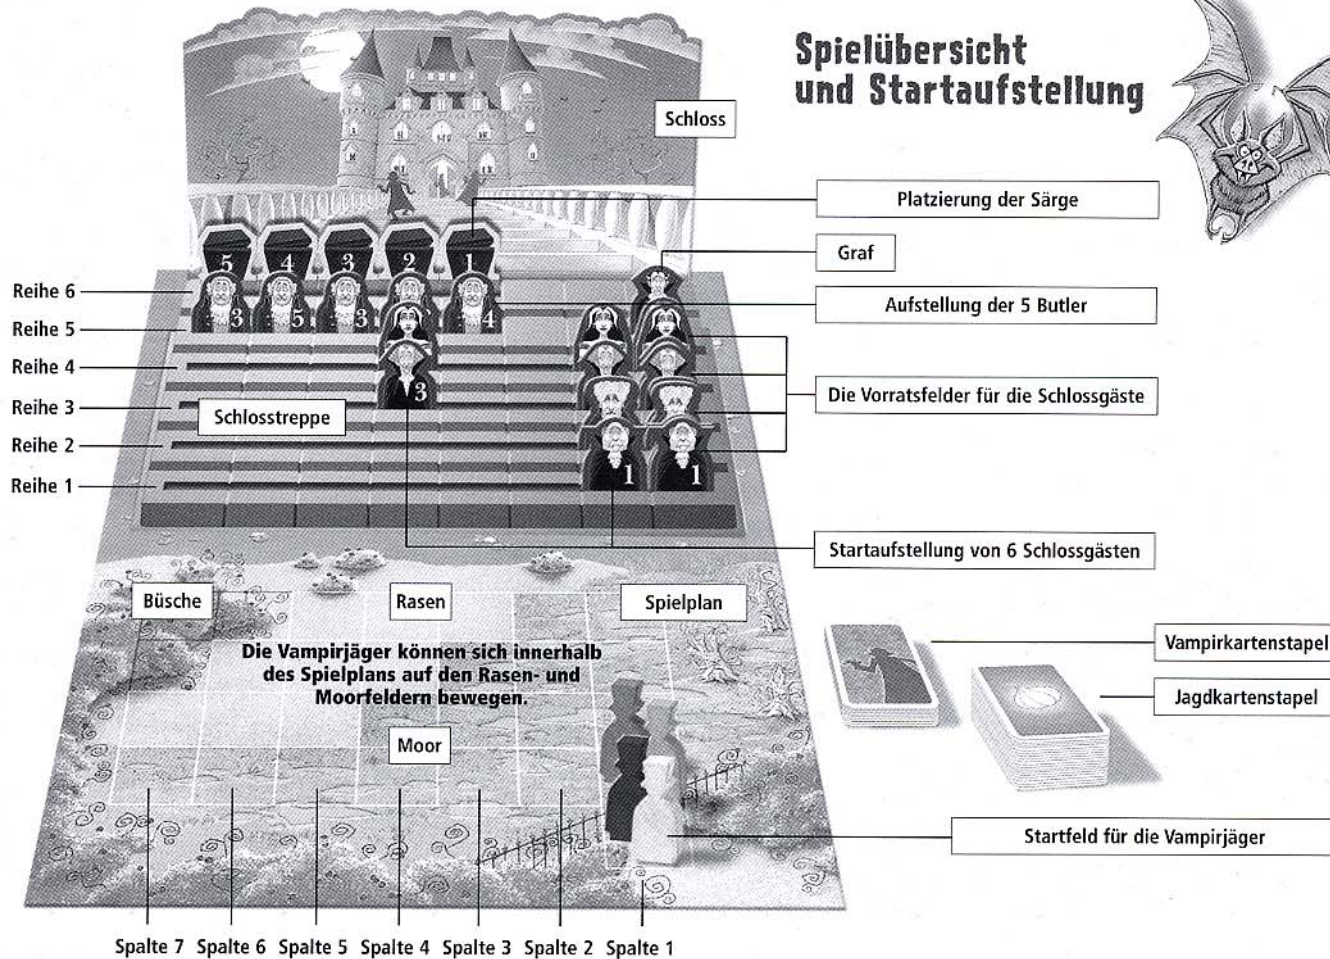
Spielübersicht und Startaufstellung

Schloss

Platzierung der Särge

Graf

Aufstellung der 5 Butler

Die Vorratsfelder für die Schlossgäste

Startaufstellung von 6 Schlossgästen

5 4 3 2 1

3 5 3 4

3

1 1

Reihe 6
Reihe 5
Reihe 4
Reihe 3
Reihe 2
Reihe 1

Schlosstreppe

Büsche

Rasen

Spielplan

Die Vampirjäger können sich innerhalb des Spielplans auf den Rasen- und Moorfeldern bewegen.

Moor

Vampirkartenstapel

Jagdkartenstapel

Startfeld für die Vampirjäger

Spalte 7 Spalte 6 Spalte 5 Spalte 4 Spalte 3 Spalte 2 Spalte 1